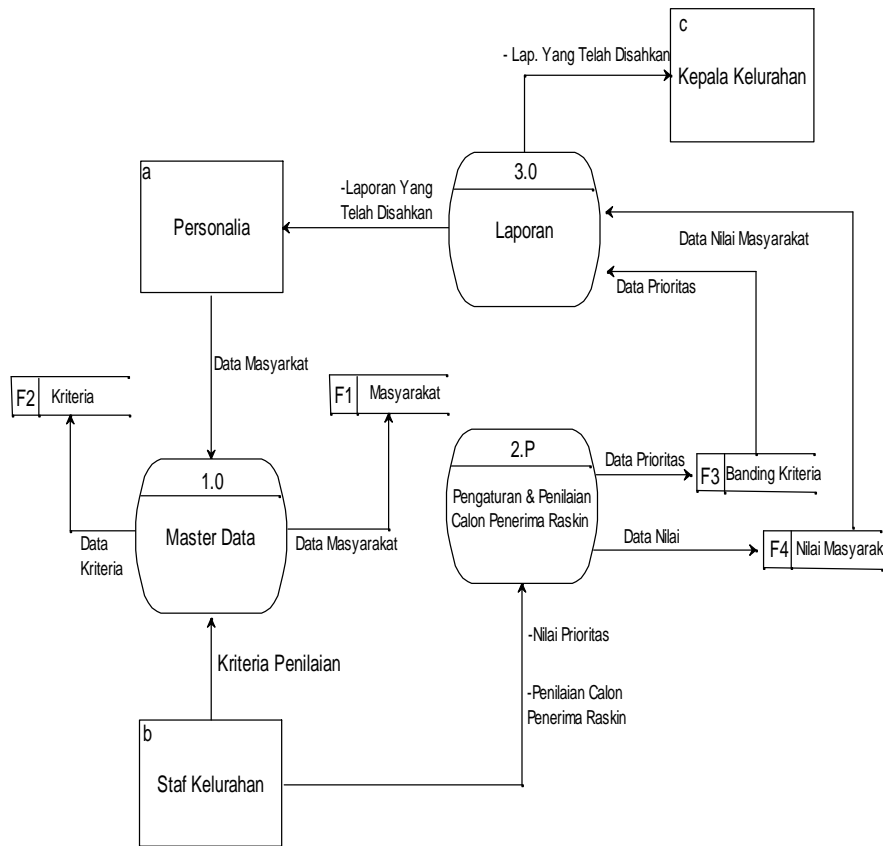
c
Kepala Kelurahan

- Lap. Yang Telah Disahkan

3.0
Laporan

a
Personalia

-Laporan Yang Telah Disahkan

Data Nilai Masyarakat

Data Prioritas

Data Masyarakat

F2 Kriteria

F1 Masyarakat

2.P
Pengaturan & Penilaian Calon Penerima Raskin

Data Prioritas

F3 Banding Kriteria

1.0
Master Data

Data Kriteria

Data Masyarakat

Data Nilai

F4 Nilai Masyarak

-Nilai Prioritas

Kriteria Penilaian

-Penilaian Calon Penerima Raskin

b
Staf Kelurahan